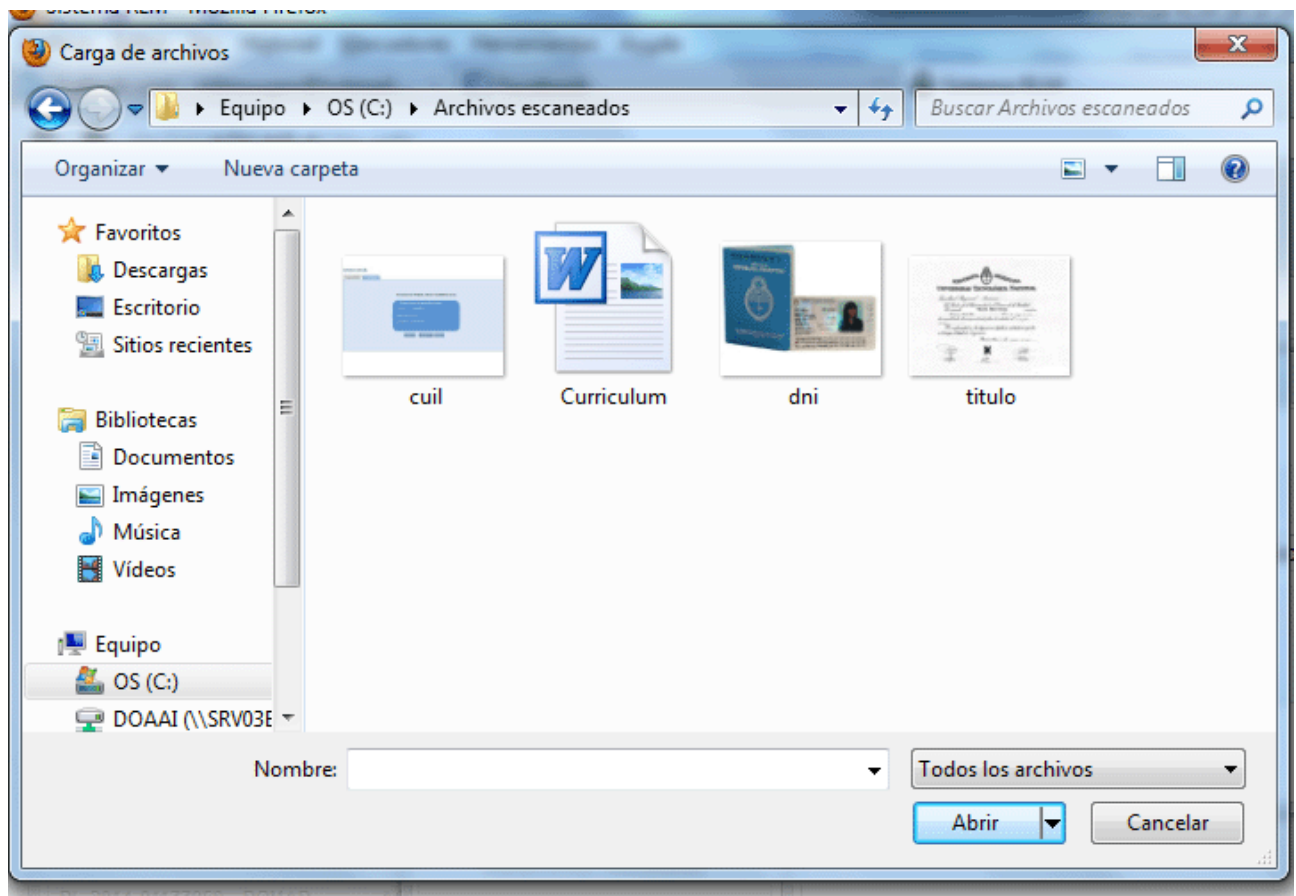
Carga de archivos

Equipo ▸ OS (C:) ▸ Archivos escaneados

Buscar Archivos escaneados

Organizar ▾ Nueva carpeta

Favoritos
Descargas
Escritorio
Sitios recientes

Bibliotecas
Documentos
Imágenes
Música
Vídeos

Equipo
OS (C:)
DOAAI (\\SRV03E

cuil
Curriculum
dni
titulo

Nombre:
Todos los archivos
Abrir
Cancelar